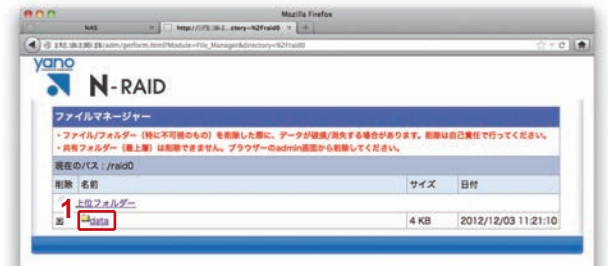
Mozilla Firefox

NAS

http://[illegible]...ctory=%2Fraid0

192.168.0.25/adm/getform.html?Module=File_Manager&directory=%2Fraid0

yano

N-RAID

ファイルマネージャー

・ファイル/フォルダー（特に不可視のもの）を削除した際に、データが破損/消失する場合があります。削除は自己責任で行ってください。
・共有フォルダー（最上層）は削除できません。ブラウザーのadmin画面から削除してください。

現在のパス：/raid0

| 削除 | 名前 | サイズ | 日付 |
|---|---|---|---|
| | 上位フォルダー | | |
| | data | 4 KB | 2012/12/03 11:21:10 |

1